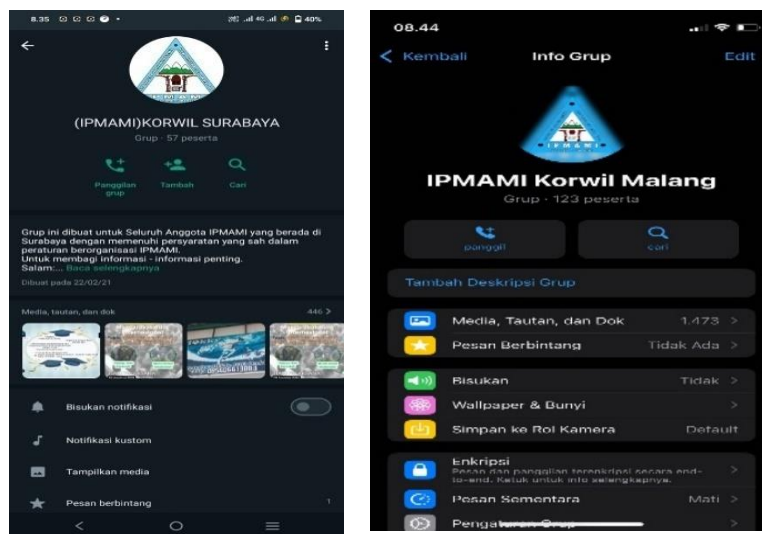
8.35 40%

(IPMAMI)KORWIL SURABAYA

Grup · 57 peserta

Panggilan grup

Tambah

Cari

Grup ini dibuat untuk Seluruh Anggota IPMAMI yang berada di Surabaya dengan memenuhi persyaratan yang sah dalam peraturan berorganisasi IPMAMI.
Untuk membagi informasi - informasi penting.
Salam:... Baca selengkapnya

Dibuat pada 22/02/21

Media, tautan, dan dok

446 >

Bisukan notifikasi

Notifikasi kustom

Tampilkan media

Pesan berbintang

1

08.44

< Kembali

Info Grup

Edit

IPMAMI

IPMAMI Korwil Malang

Grup · 123 peserta

panggil

cari

Tambah Deskripsi Grup

Media, Tautan, dan Dok

1.473 >

Pesan Berbintang

Tidak Ada >

Bisukan

Tidak >

Wallpaper & Bunyi

>

Simpan ke Rol Kamera

Default

Enkripsi

Pesan dan panggilan terenkripsi secara end-to-end. Ketuk untuk info selengkapnya.

>

Pesan Sementara

Mati >

Pengaturan Grup

>